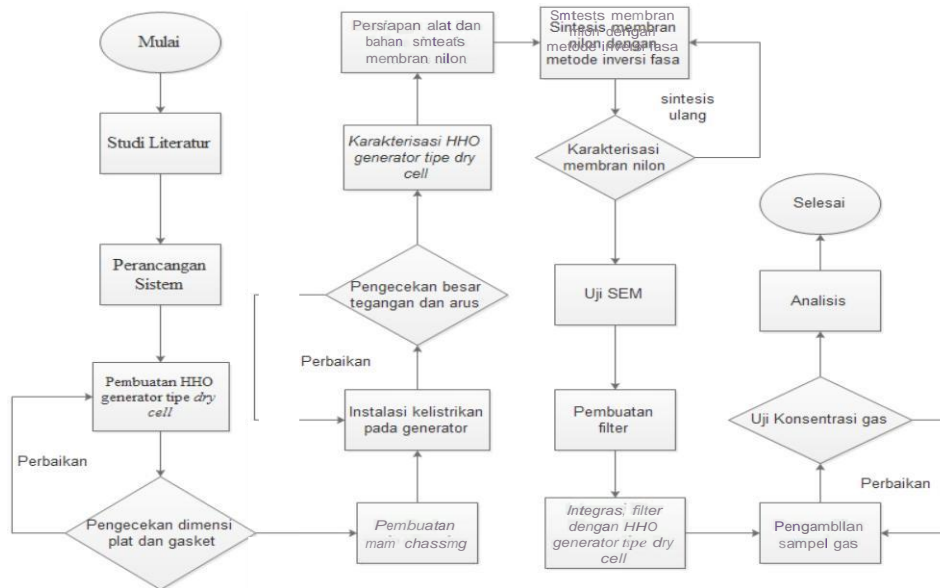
Mulai

Studi Literatur

Perancangan Sistem

Pembuatan HHO generator tipe *dry cell*

Perbaikan

Pengecekan dimensi plat dan gasket

Pembuatan main chassing

Instalasi kelistrikan pada generator

Perbaikan

Pengecekan besar tegangan dan arus

Karakterisasi HHO generator tipe dry cell

Persiapan alat dan bahan sinteais membran nilon

Smtests membran nilon dengan metode inversi fasa

Sintesis membran nilon dengan metode inversi fasa

sintesis ulang

Karakterisasi membran nilon

Uji SEM

Pembuatan filter

Integrasi filter dengan HHO generator tipe dry cell

Pengambilan sampel gas

Perbaikan

Uji Konsentrasi gas

Analisis

Selesai